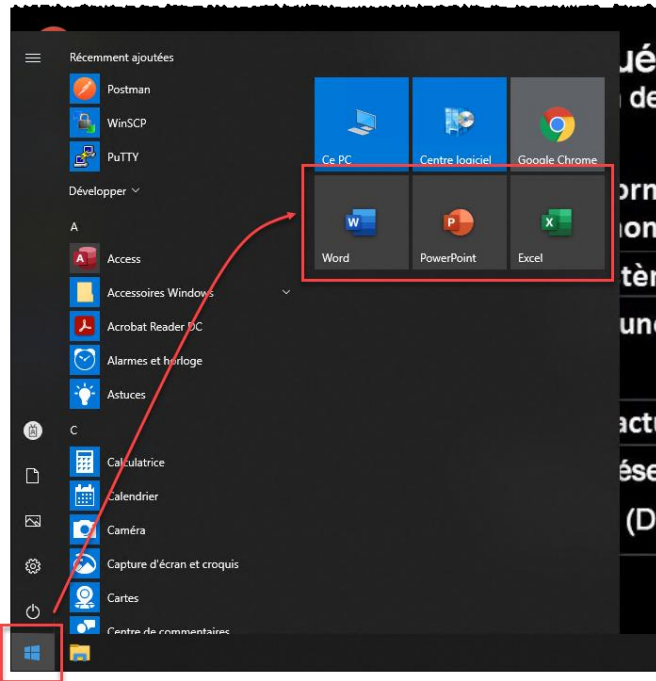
Récemment ajoutées
Postman
WinSCP
PuTTY
Développer
A
Access
Accessoires Windows
Acrobat Reader DC
Alarmes et horloge
Astuces
C
Calculatrice
Calendrier
Caméra
Capture d'écran et croquis
Cartes
Centre de commentaires

Ce PC
Centre logiciel
Google Chrome
Word
PowerPoint
Excel

ué
 d
orn
non
tèr
unc
actu
ése
(D